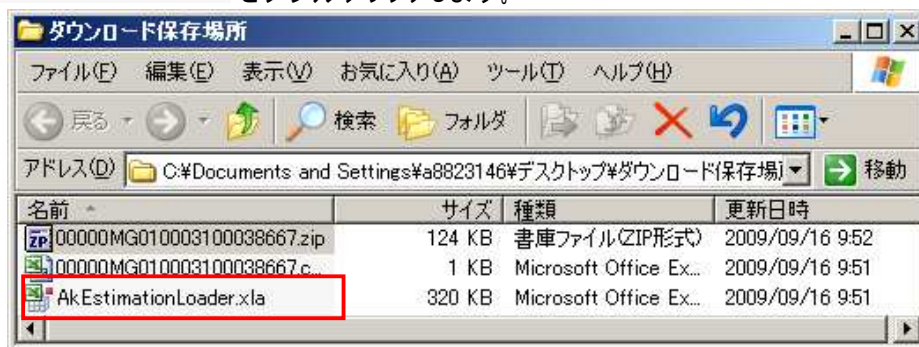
をダブルクリックします。

ダウンロード保存場所

ファイル(F) 編集(E) 表示(V) お気に入り(A) ツール(T) ヘルプ(H)

戻る 検索 フォルダ

アドレス(D) C:¥Documents and Settings¥a8823146¥デスクトップ¥ダウンロード保存場 移動

| 名前 | サイズ | 種類 | 更新日時 |
|---|---|---|---|
| 00000MG010003100038667.zip | 124 KB | 書庫ファイル(ZIP形式) | 2009/09/16 9:52 |
| 00000MG010003100038667.c... | 1 KB | Microsoft Office Ex... | 2009/09/16 9:51 |
| AkEstimationLoader.xla | 320 KB | Microsoft Office Ex... | 2009/09/16 9:51 |